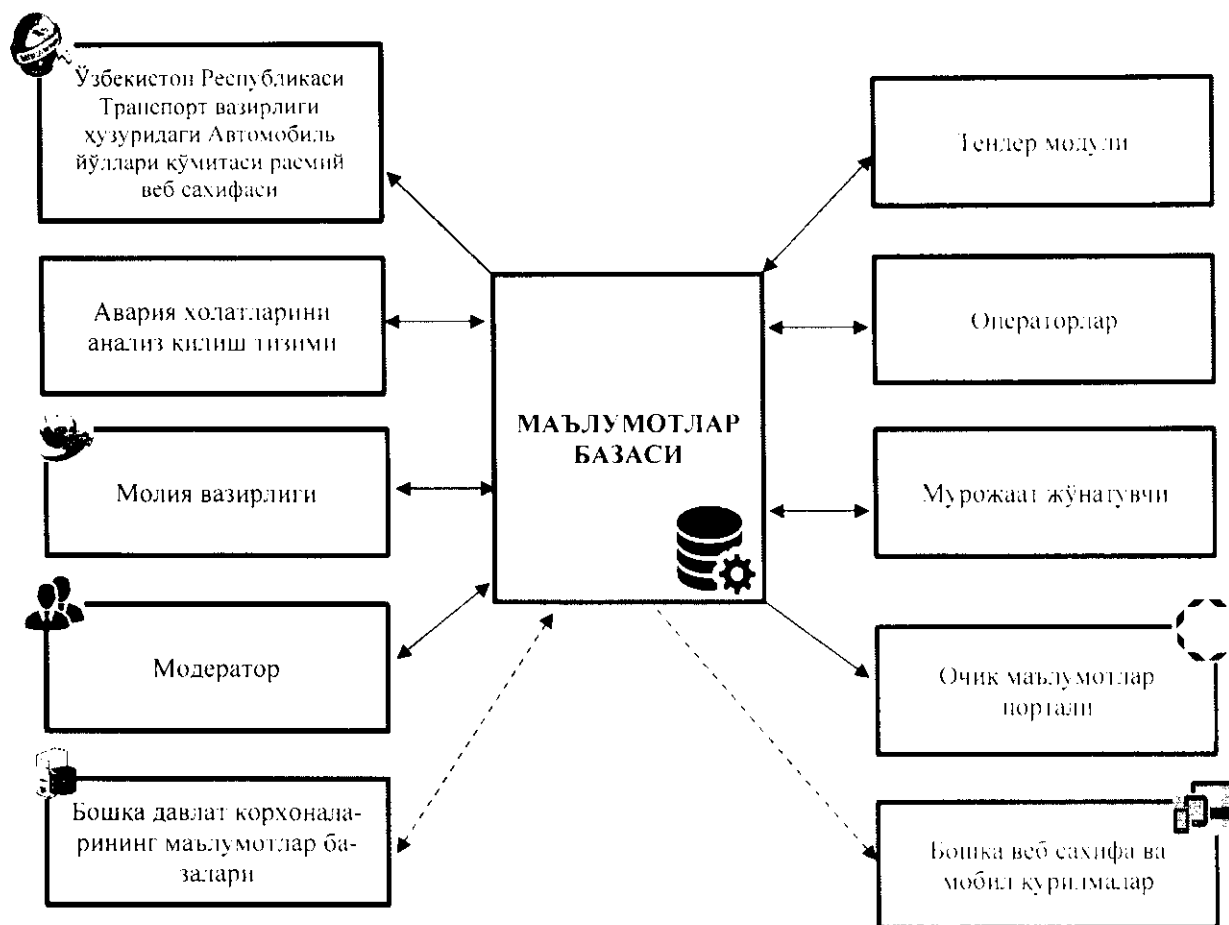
Ўзбекистон Республикаси Транспорт вазирлиги хузуридаги Автомобиль йўллари кўмитаси расмий веб сахифаси

Авария холатларини анализ килиш тизими

Молия вазирлиги

Модератор

Бошка давлат корхоналарининг маълумотлар базалари

МАЪЛУМОТЛАР БАЗАСИ

Тендер модули

Операторлар

Мурожаат жўнатувчи

Очик маълумотлар портали

Бошка веб сахифа ва мобил курилмалар